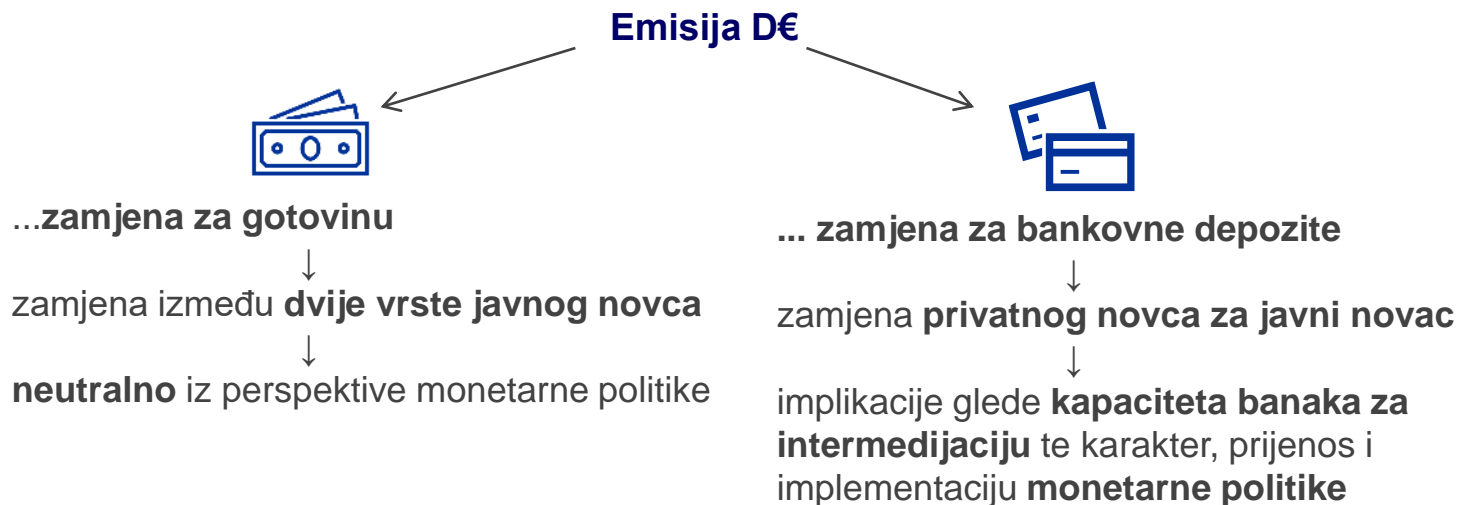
**Emisija D€**

...**zamjena za gotovinu**

↓

zamjena između **dvije vrste javnog novca**

↓

**neutralno** iz perspektive monetarne politike

**... zamjena za bankovne depozite**

↓

zamjena **privatnog novca za javni novac**

↓

implikacije glede **kapaciteta banaka za intermedijaciju** te karakter, prijenos i implementaciju **monetarne politike**